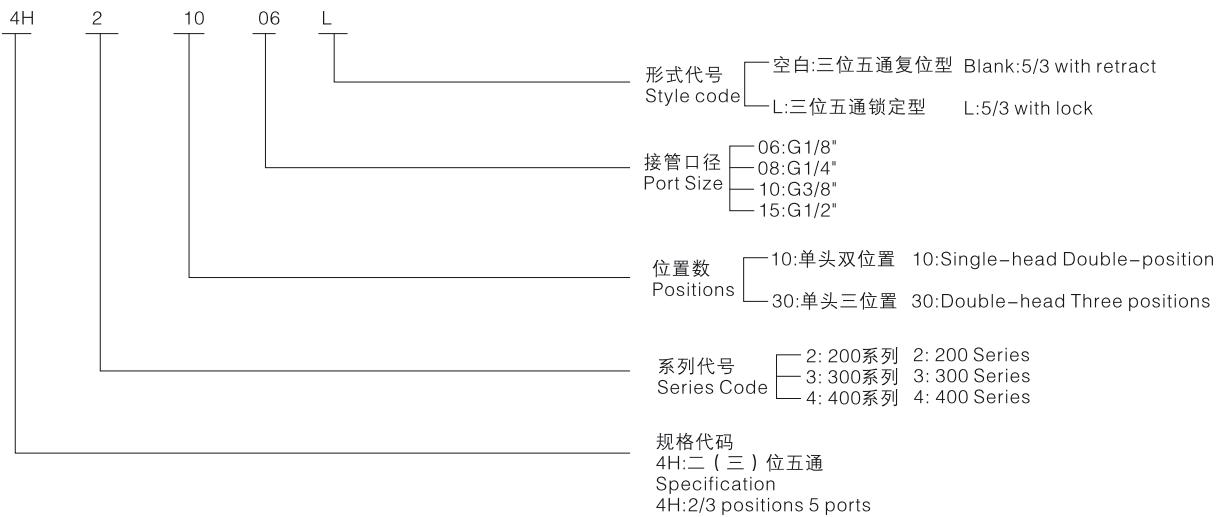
4H 2 10 06 L

形式代号
Style code
空白:三位五通复位型 Blank:5/3 with retract
L:三位五通锁定型 L:5/3 with lock

接管口径
Port Size
06:G1/8"
08:G1/4"
10:G3/8"
15:G1/2"

位置数
Positions
10:单头双位置 10:Single-head Double-position
30:单头三位置 30:Double-head Three positions

系列代号
Series Code
2: 200系列 2: 200 Series
3: 300系列 3: 300 Series
4: 400系列 4: 400 Series

规格代码
4H:二（三）位五通
Specification
4H:2/3 positions 5 ports